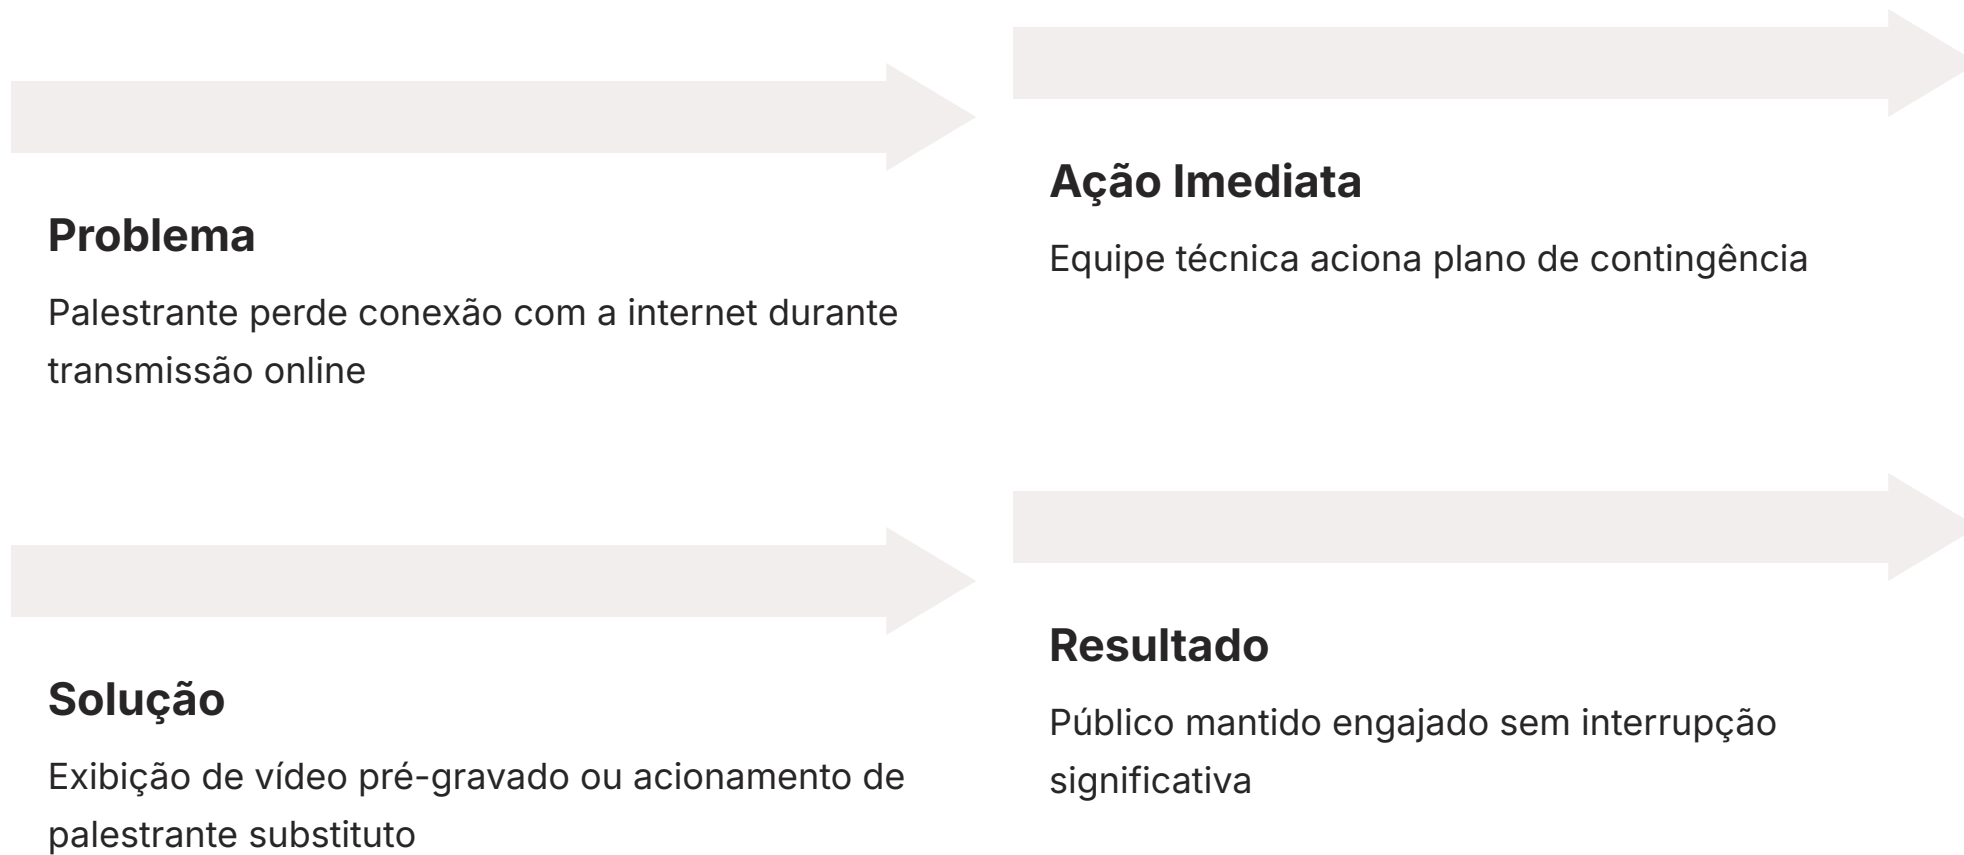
Problema

Palestrante perde conexão com a internet durante transmissão online

Ação Imediata

Equipe técnica aciona plano de contingência

Solução

Exibição de vídeo pré-gravado ou acionamento de palestrante substituto

Resultado

Público mantido engajado sem interrupção significativa